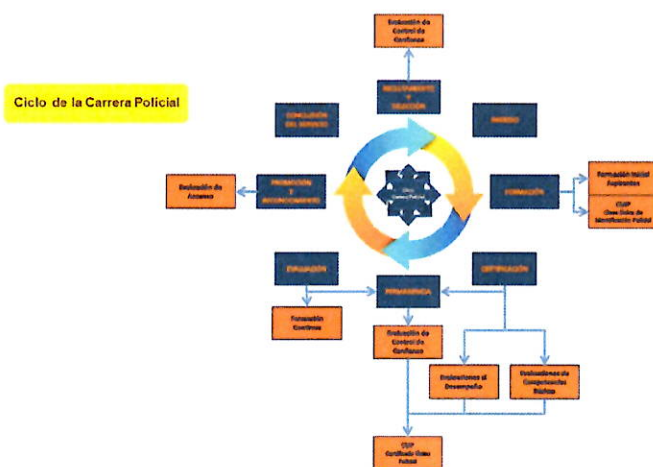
Ciclo de la Carrera Policial

Evaluación de Control de Confianza

RECLUTAMIENTO Y SELECCIÓN

CONCLUSIÓN DEL SERVICIO

INGRESO

Ciclo Carrera Policial

Evaluación de Ascenso

PROMOCIÓN Y RECONOCIMIENTO

FORMACIÓN

Formación Inicial Aspirantes

CUIP Clave Única de Identificación Policial

EVALUACIÓN

PERMANENCIA

CERTIFICACIÓN

Formación Continua

Evaluación de Control de Confianza

Evaluaciones al Desempeño

Evaluaciones de Competencias Básicas

CUP Certificado Único Policial